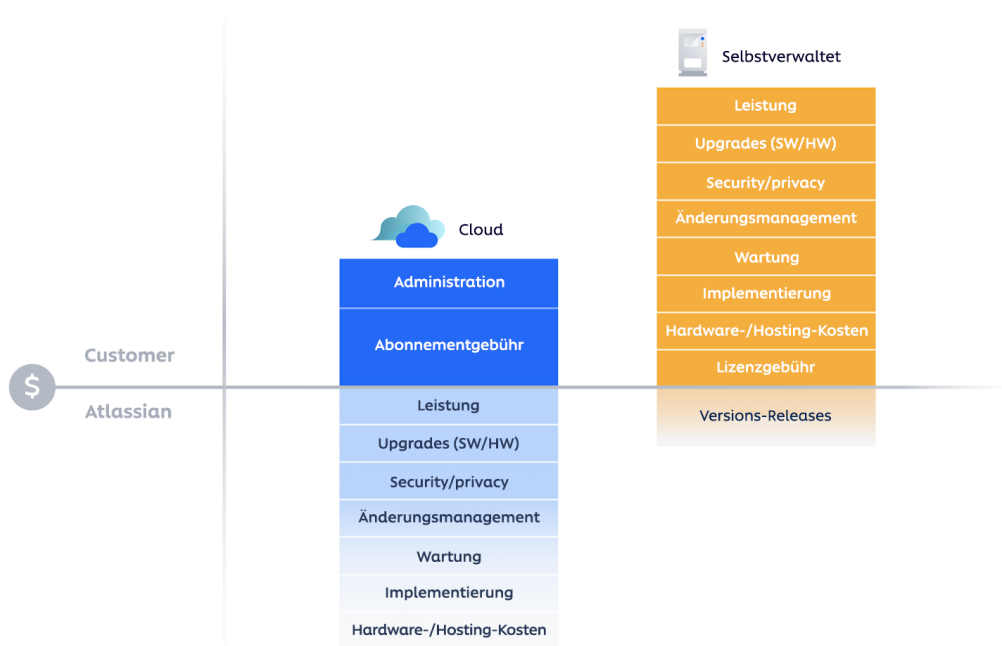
Selbstverwaltet

Leistung

Upgrades (SW/HW)

Security/privacy

Änderungsmanagement

Wartung

Implementierung

Hardware-/Hosting-Kosten

Lizenzgebühr

Versions-Releases

Cloud

Administration

Abonnementgebühr

Leistung

Upgrades (SW/HW)

Security/privacy

Änderungsmanagement

Wartung

Implementierung

Hardware-/Hosting-Kosten

$

Customer

Atlassian